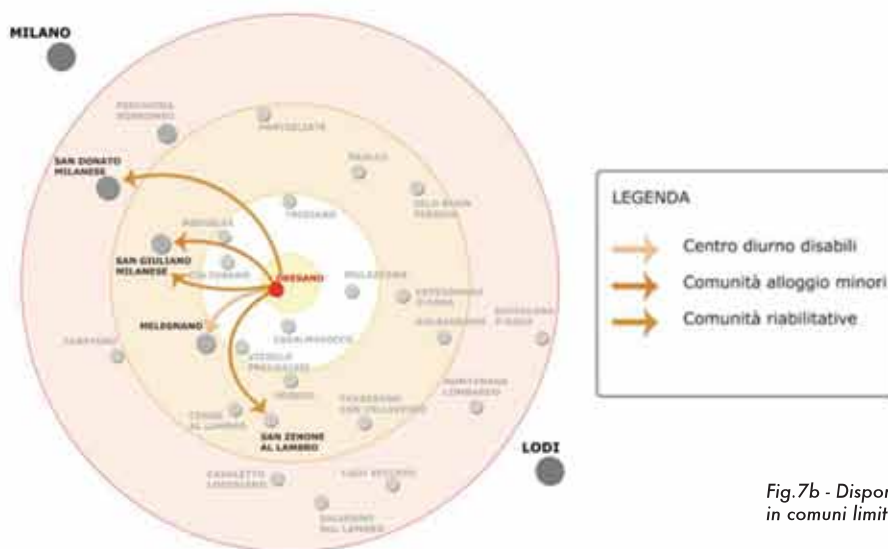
MILANO

SAN DONATO MILANESE

SAN GIULIANO MILANESE

MELEGNANO

SAN ZENONE AL LAMBRO

LODI

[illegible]

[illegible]

TRIBIANO

DRESANO

MULAZZANO

CASALMAIOCCO

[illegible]

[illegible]

LEGENDA

Centro diurno disabili

Comunità alloggio minori

Comunità riabilitative

Fig.7b - Dispor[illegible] in comuni limit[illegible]